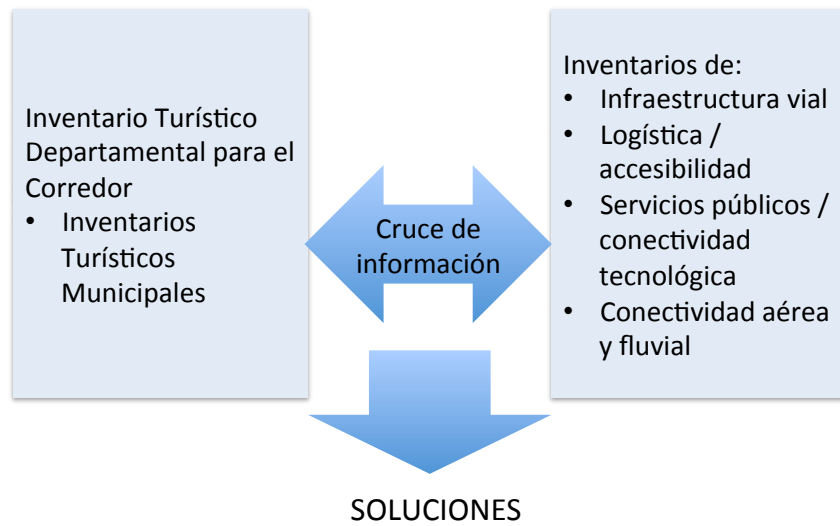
Inventario Turístico Departamental para el Corredor
- Inventarios Turísticos Municipales

Cruce de información

Inventarios de:
- Infraestructura vial
- Logística / accesibilidad
- Servicios públicos / conectividad tecnológica
- Conectividad aérea y fluvial

SOLUCIONES